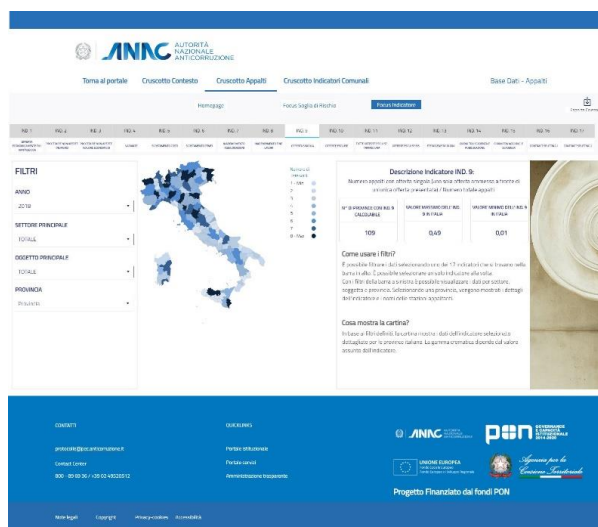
ANAC AUTORITÀ NAZIONALE ANTICORRUZIONE

Torna al portale Cruscotto Contesto Cruscotto Appalti Cruscotto Indicatori Comunali Base Dati - Appalti

Homepage Focus Soglia di Rischio Focus Indicatori

IND 1 IND 2 IND 3 IND 4 IND 5 IND 6 IND 7 IND 8 IND 9 IND 10 IND 11 IND 12 IND 13 IND 14 IND 15 IND 16 IND 17

FILTRI

ANNO
2018

SETTORE PRINCIPALE
TOTALE

OGGETTO PRINCIPALE
TOTALE

PROVINCIA
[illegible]

1 - Min
2
3
4
5
6
7
8 - Max

Descrizione Indicatore IND. 9:
Numero appalti con offerta singola (una sola offerta ammessa) a fronte di un'unica offerta presentata / Numero totale appalti

| N° DI PROVINCE CON IND. 9 CALCOLABILE | VALORE MASSIMO DELL'IND. 9 IN ITALIA | VALORE MINIMO DELL'IND. 9 IN ITALIA |
|---|---|---|
| 109 | 0,49 | 0,01 |

Come usare i filtri?
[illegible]

Cosa mostra la cartina?
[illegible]

CONTATTI
protocollo@pec.anticorruzione.it
Contact Center
800 - 89 69 36 / +39 02 40020012

QUICKLINKS
Portale istituzionale
Portale servizi
Amministrazione trasparente

ANAC PON GOVERNANCE E CAPACITÀ ISTITUZIONALE 2014-2020
UNIONE EUROPEA
Agenzia per la Coesione Territoriale
Progetto Finanziato dai fondi PON

Note legali Copyright Privacy-cookies Accessibilità